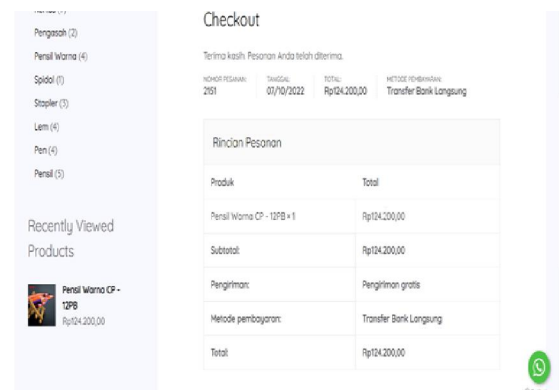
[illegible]

Pengasah (2)

Pensil Warna (4)

Spidol (1)

Stapler (3)

Lem (4)

Pen (4)

Pensil (5)

Recently Viewed Products

Pensil Warna CP - 12PB
Rp124.200,00

Checkout

Terima kasih. Pesanan Anda telah diterima.

NOMOR PESANAN: 2151
TANGGAL: 01/10/2022
TOTAL: Rp124.200,00
METODE PEMBAYARAN: Transfer Bank Langsung

Rincian Pesanan

| Produk | Total |
|---|---|
| Pensil Warna CP - 12PB × 1 | Rp124.200,00 |
| Subtotal: | Rp124.200,00 |
| Pengiriman: | Pengiriman gratis |
| Metode pembayaran: | Transfer Bank Langsung |
| Total: | Rp124.200,00 |